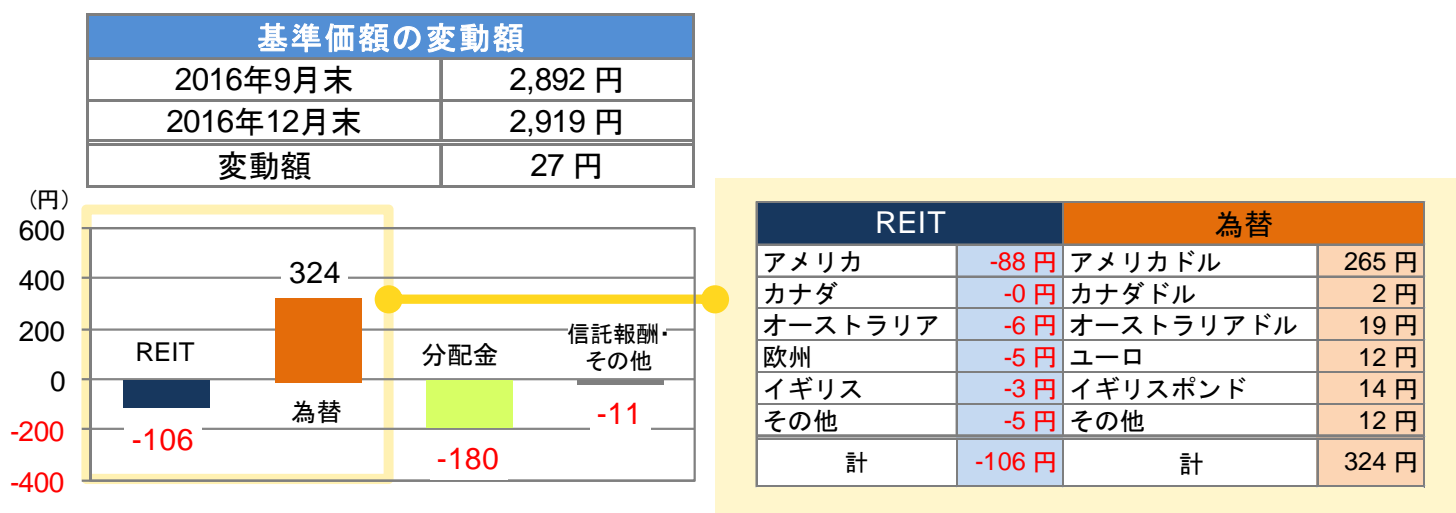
| 基準価額の変動額 | |
|---|---|
| 2016年9月末 | 2,892 円 |
| 2016年12月末 | 2,919 円 |
| 変動額 | 27 円 |

（円）
600
400
200
0
-200
-400

REIT
-106
324
為替
分配金
-180
信託報酬・その他
-11

| REIT | | 為替 | |
|---|---|---|---|
| アメリカ | -88 円 | アメリカドル | 265 円 |
| カナダ | -0 円 | カナダドル | 2 円 |
| オーストラリア | -6 円 | オーストラリアドル | 19 円 |
| 欧州 | -5 円 | ユーロ | 12 円 |
| イギリス | -3 円 | イギリスポンド | 14 円 |
| その他 | -5 円 | その他 | 12 円 |
| 計 | -106 円 | 計 | 324 円 |